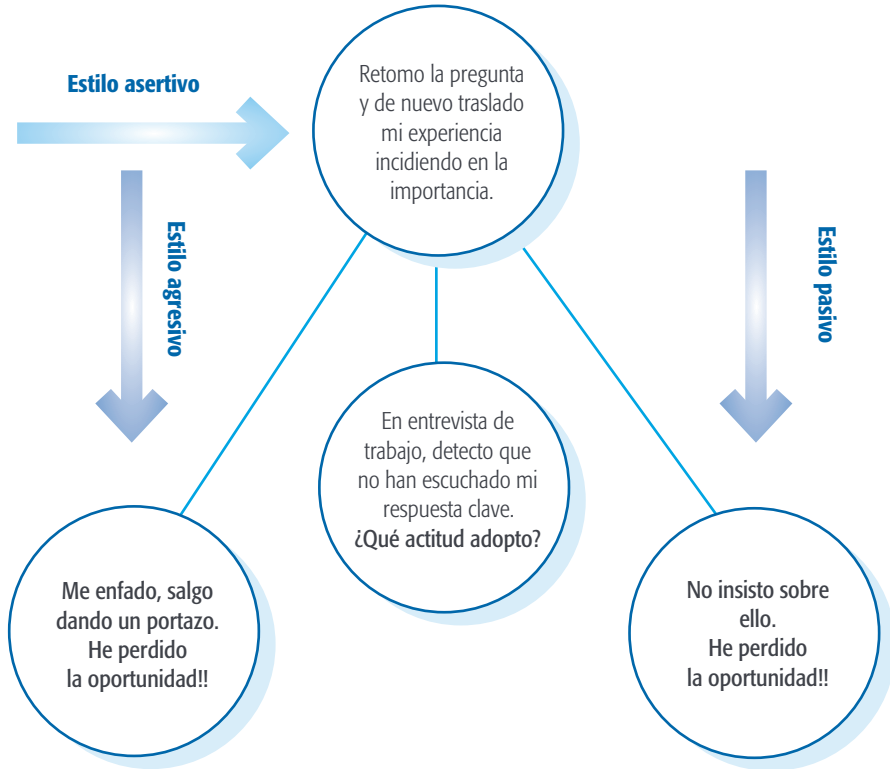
Estilo asertivo

Retomo la pregunta y de nuevo traslado mi experiencia incidiendo en la importancia.

Estilo agresivo

Estilo pasivo

En entrevista de trabajo, detecto que no han escuchado mi respuesta clave. ¿Qué actitud adopto?

Me enfado, salgo dando un portazo. He perdido la oportunidad!!

No insisto sobre ello. He perdido la oportunidad!!